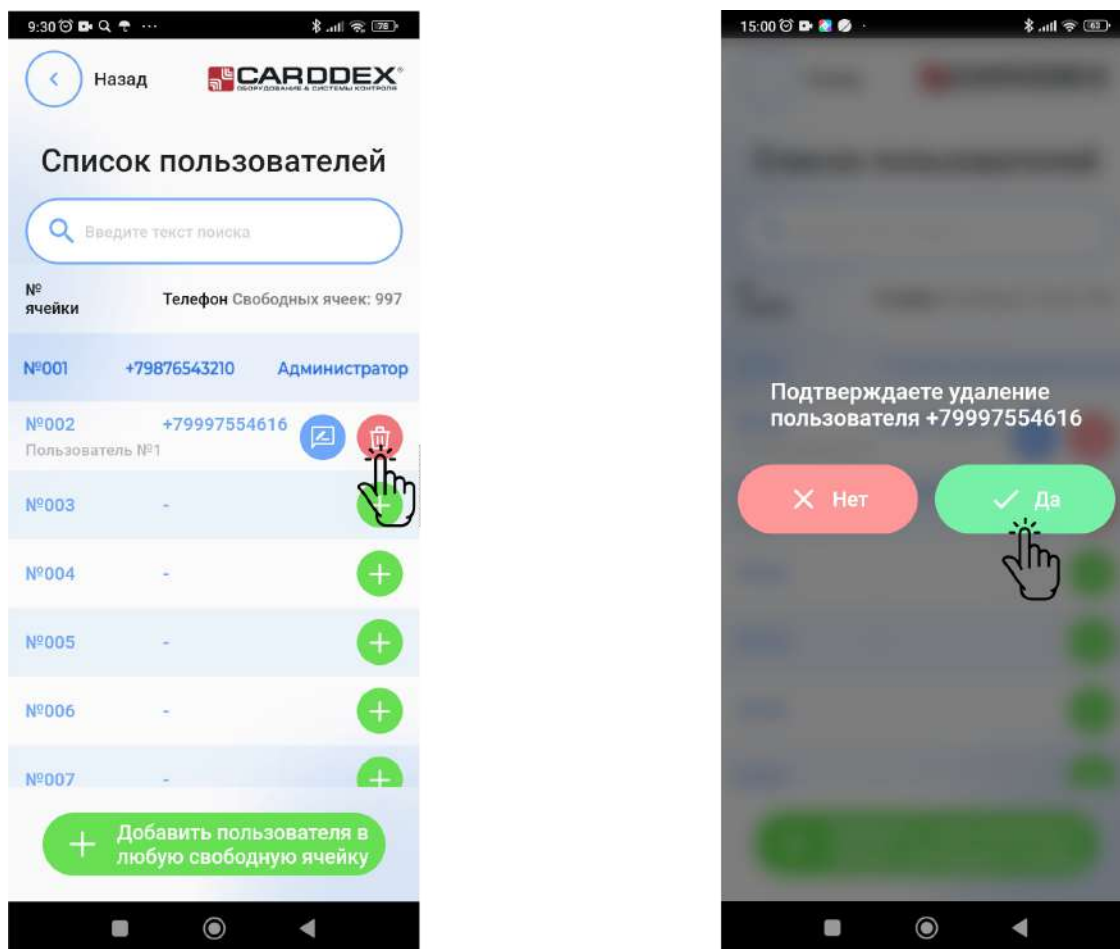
9:30

Назад

CARDDEX
ОБОРУДОВАНИЕ & СИСТЕМЫ КОНТРОЛЯ

Список пользователей

Введите текст поиска

№ ячейки | Телефон | Свободных ячеек: 997

№001 +79876543210 Администратор

№002 +79997554616
Пользователь №1

№003 -

№004 -

№005 -

№006 -

№007 -

Добавить пользователя в любую свободную ячейку

15:00

Подтверждаете удаление пользователя +79997554616

Нет

Да